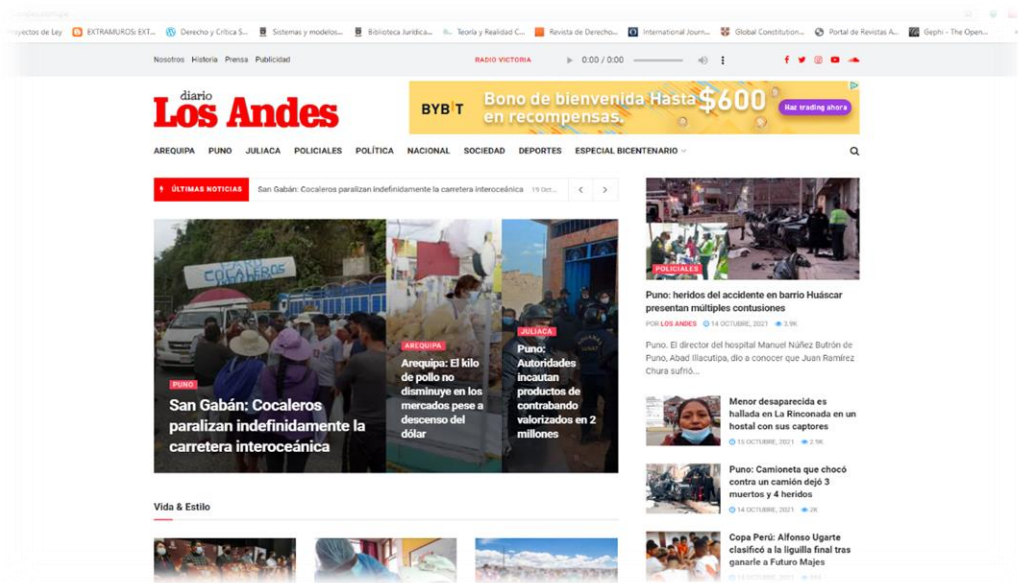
royectos de Ley | EXTRAMUROS: EXT... | Derecho y Crítica S... | Sistemas y modelos... | Biblioteca Jurídica... | Teoría y Realidad C... | Revista de Derecho... | International Journ... | Global Constitution... | Portal de Revistas A... | Gephi - The Open...

Nosotros Historia Prensa Publicidad

RADIO VICTORIA 0:00 / 0:00

diario Los Andes

BYBIT Bono de bienvenida Hasta $600 en recompensas. Haz trading ahora

AREQUIPA PUNO JULIACA POLICIALES POLÍTICA NACIONAL SOCIEDAD DEPORTES ESPECIAL BICENTENARIO

ÚLTIMAS NOTICIAS San Gabán: Cocaleros paralizan indefinidamente la carretera interoceánica 19 Oct...

COCALEROS

PUNO
San Gabán: Cocaleros paralizan indefinidamente la carretera interoceánica

AREQUIPA
Arequipa: El kilo de pollo no disminuye en los mercados pese a descenso del dólar

JULIACA
Puno: Autoridades incautan productos de contrabando valorizados en 2 millones

POLICIALES
Puno: heridos del accidente en barrio Huáscar presentan múltiples contusiones
POR LOS ANDES 14 OCTUBRE, 2021 3.9K
Puno. El director del hospital Manuel Núñez Butrón de Puno, Abad Illacutipa, dio a conocer que Juan Ramírez Chura sufrió...

Menor desaparecida es hallada en La Rinconada en un hostal con sus captores
15 OCTUBRE, 2021 2.9K

Puno: Camioneta que chocó contra un camión dejó 3 muertos y 4 heridos
14 OCTUBRE, 2021 2K

Copa Perú: Alfonso Ugarte clasificó a la liguilla final tras ganarle a Futuro Majes

Vida & Estilo